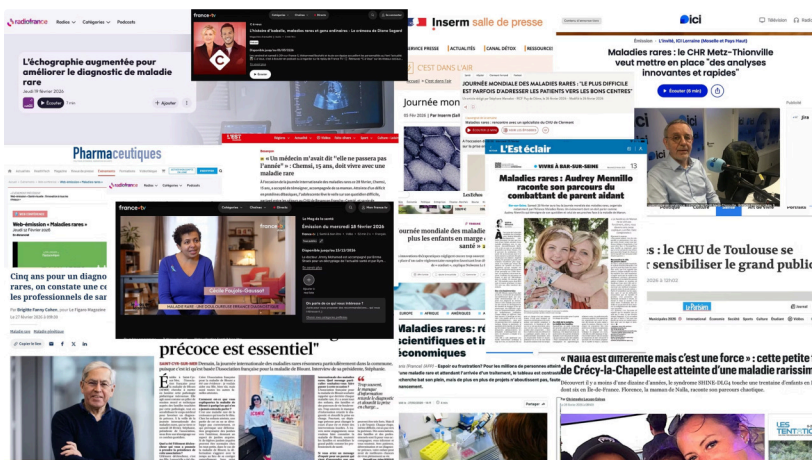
radiofrance Radios Catégories Podcasts

L'échographie augmentée pour améliorer le diagnostic de maladie rare

Jeudi 19 février 2026

Écouter

Ajouter

france•tv

L'histoire d'Isabelle, maladies rares et gros sentiments : le créneau de Diane Segard

Regarder

Inserm salle de presse

SERVICE PRESSE | ACTUALITÉS | CANAL DÉTOX | RESSOURCES

C'EST DANS L'AIR

Journée mon

JOURNÉE MONDIALE DES MALADIES RARES : "LE PLUS DIFFICILE EST PARFOIS D'ADRESSER LES VIEWERS VERS LES BONS CENTRES"

ici

Maladies rares : le CHR Metz-Thionville veut mettre en place "des analyses innovantes et rapides"

Écouter (4 min)

Pharmaceutiques

L'EST

« Un médecin m'avait dit "elle ne passera pas l'année" » : Chanel, 15 ans, doit vivre avec une maladie rare

Web-émission « Maladies rares »

Cinq ans pour un diagno rares, on constate une ce les professionnels de san

Par Brigitte Fanny Cohen

radiofrance

france•tv

Émission du mercredi 28 février 2026

L'Est éclair

Maladies rares : Audrey Mennillo raconte son parcours du combattant de parent aidant

Journée mondiale des maladi plus les enfants en marge santé »

Maladies rares : ré scientifiques et in économiques

: le CHU de Toulouse se sensibiliser le grand public

Le Parisien

précoce est essentiel"

« Naila est différente mais c'est une force » : cette petite de Crécy-la-Chapelle est atteinte d'une maladie rarissime